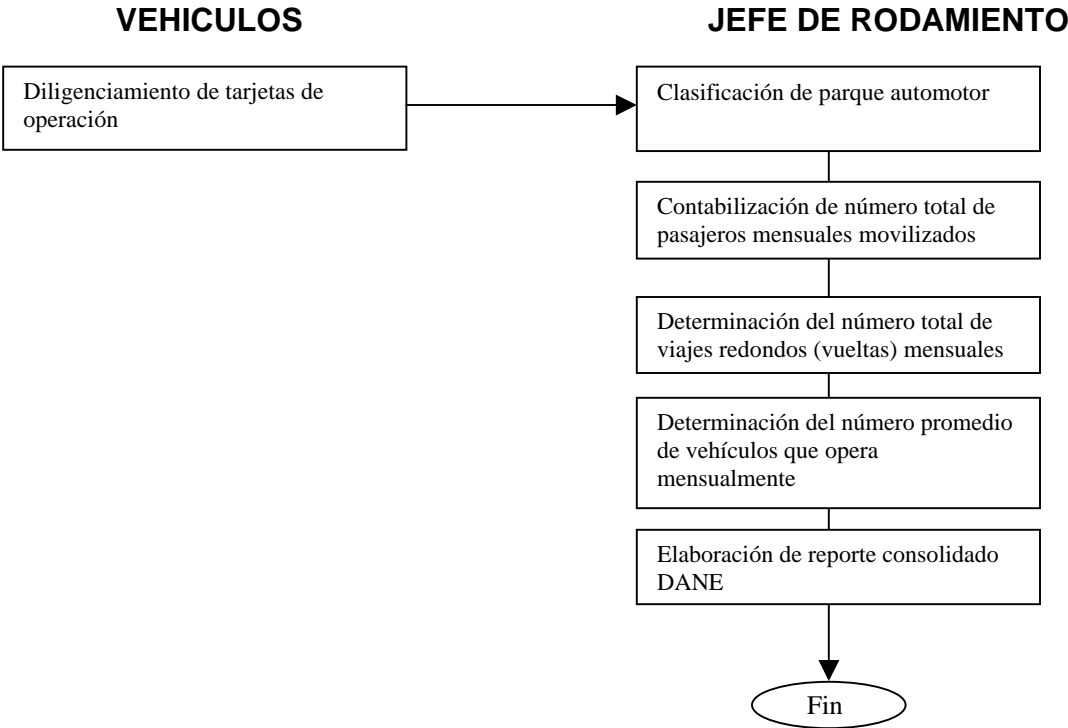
VEHICULOS

Diligenciamiento de tarjetas de operación

JEFE DE RODAMIENTO

Clasificación de parque automotor

Contabilización de número total de pasajeros mensuales movilizados

Determinación del número total de viajes redondos (vueltas) mensuales

Determinación del número promedio de vehículos que opera mensualmente

Elaboración de reporte consolidado DANE

Fin